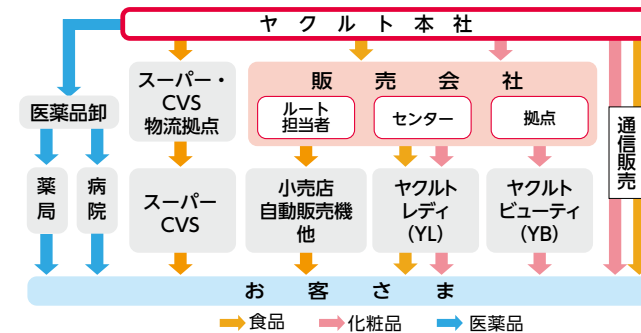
ヤクルト本社

医薬品卸

薬局

病院

スーパー・CVS物流拠点

スーパーCVS

販売会社

ルート担当者

センター

拠点

小売店自動販売機他

ヤクルトレディ(YL)

ヤクルトビューティ(YB)

通信販売

お客さま

食品　化粧品　医薬品